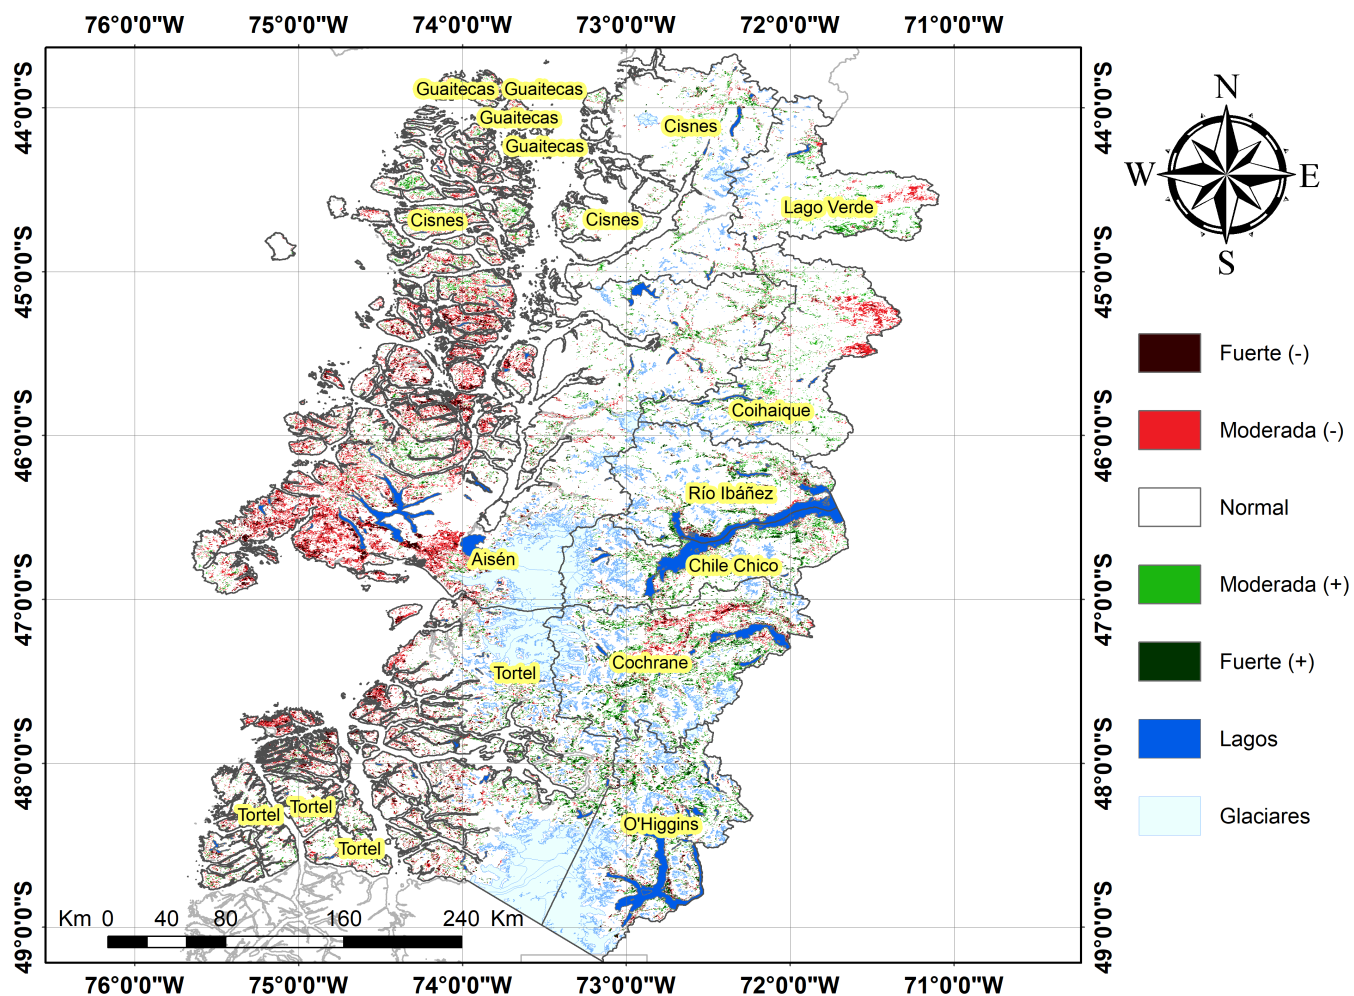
76°0'0"W 75°0'0"W 74°0'0"W 73°0'0"W 72°0'0"W 71°0'0"W

44°0'0"S 45°0'0"S 46°0'0"S 47°0'0"S 48°0'0"S 49°0'0"S

Guaitecas Guaitecas
Guaitecas
Guaitecas
Cisnes
Cisnes
Cisnes
Lago Verde
Coihaique
Río Ibáñez
Aisén
Chile Chico
Tortel
Cochrane
Tortel
Tortel
Tortel
O'Higgins

Km 0 40 80 160 240 Km

N
W E
S

Fuerte (-)
Moderada (-)
Normal
Moderada (+)
Fuerte (+)
Lagos
Glaciares

76°0'0"W 75°0'0"W 74°0'0"W 73°0'0"W 72°0'0"W 71°0'0"W

44°0'0"S 45°0'0"S 46°0'0"S 47°0'0"S 48°0'0"S 49°0'0"S